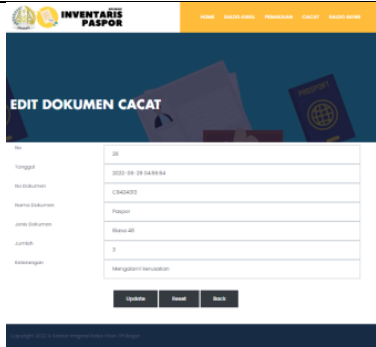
INVENTARIS PASPOR

HOME DATA ... ... CACAT ...

EDIT DOKUMEN CACAT

No
26

Tanggal
2022-05-28 04:66:54

No Dokumen
C9424013

Nama Dokumen
Paspor

Jenis Dokumen
Biasa 48

Jumlah
3

Keterangan
Mengalami kerusakan

Update Reset Back

Copyright 2022 © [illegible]